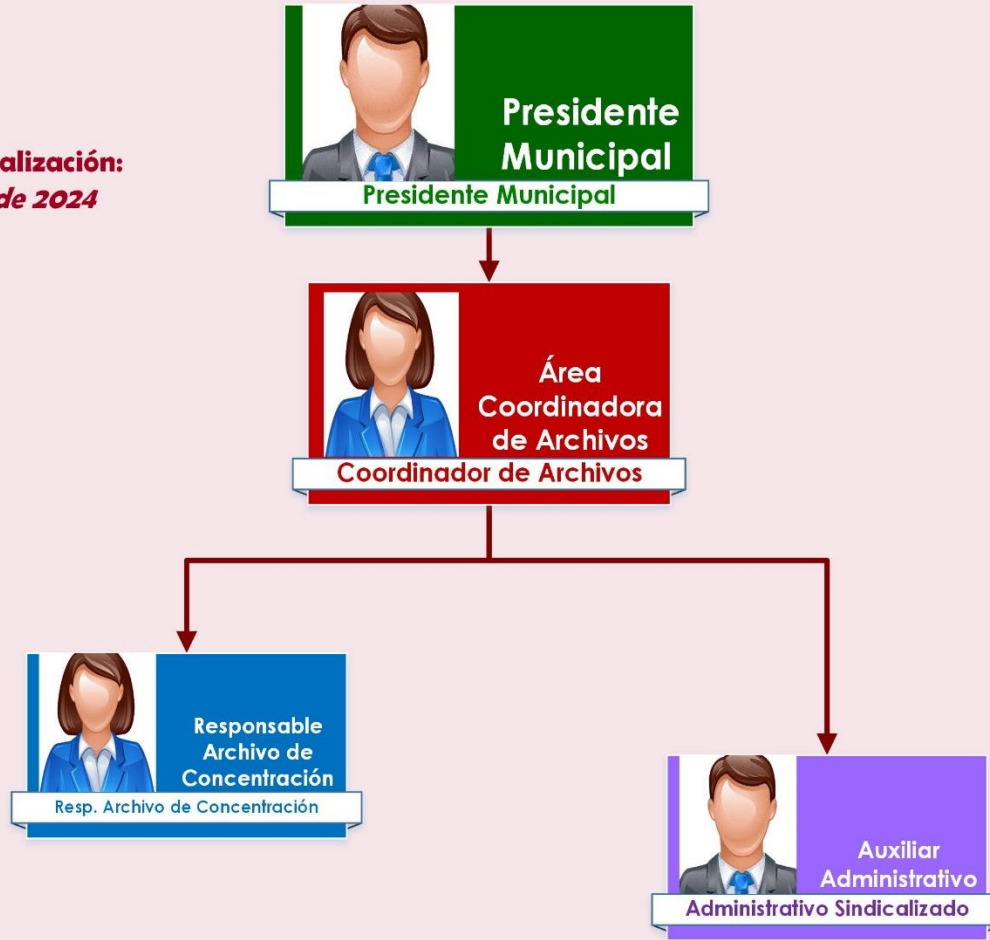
alización:
de 2024

Presidente Municipal
Presidente Municipal

Área Coordinadora de Archivos
Coordinador de Archivos

Responsable Archivo de Concentración
Resp. Archivo de Concentración

Auxiliar Administrativo
Administrativo Sindicalizado